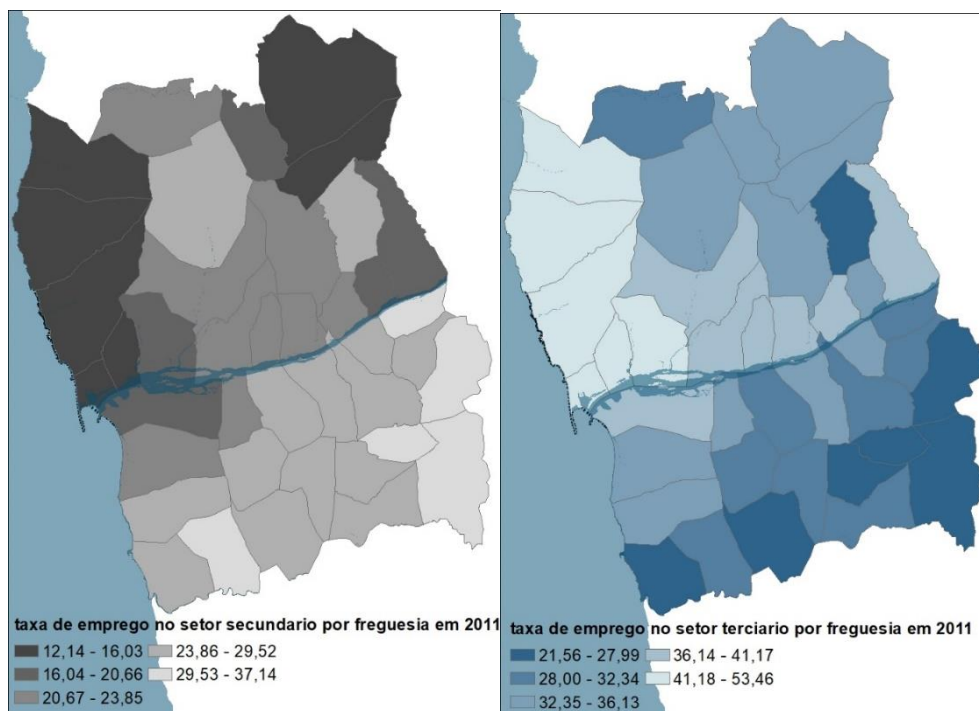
taxa de emprego no setor secundario por freguesia em 2011

12,14 - 16,03
16,04 - 20,66
20,67 - 23,85
23,86 - 29,52
29,53 - 37,14

taxa de emprego no setor terciario por freguesia em 2011

21,56 - 27,99
28,00 - 32,34
32,35 - 36,13
36,14 - 41,17
41,18 - 53,46